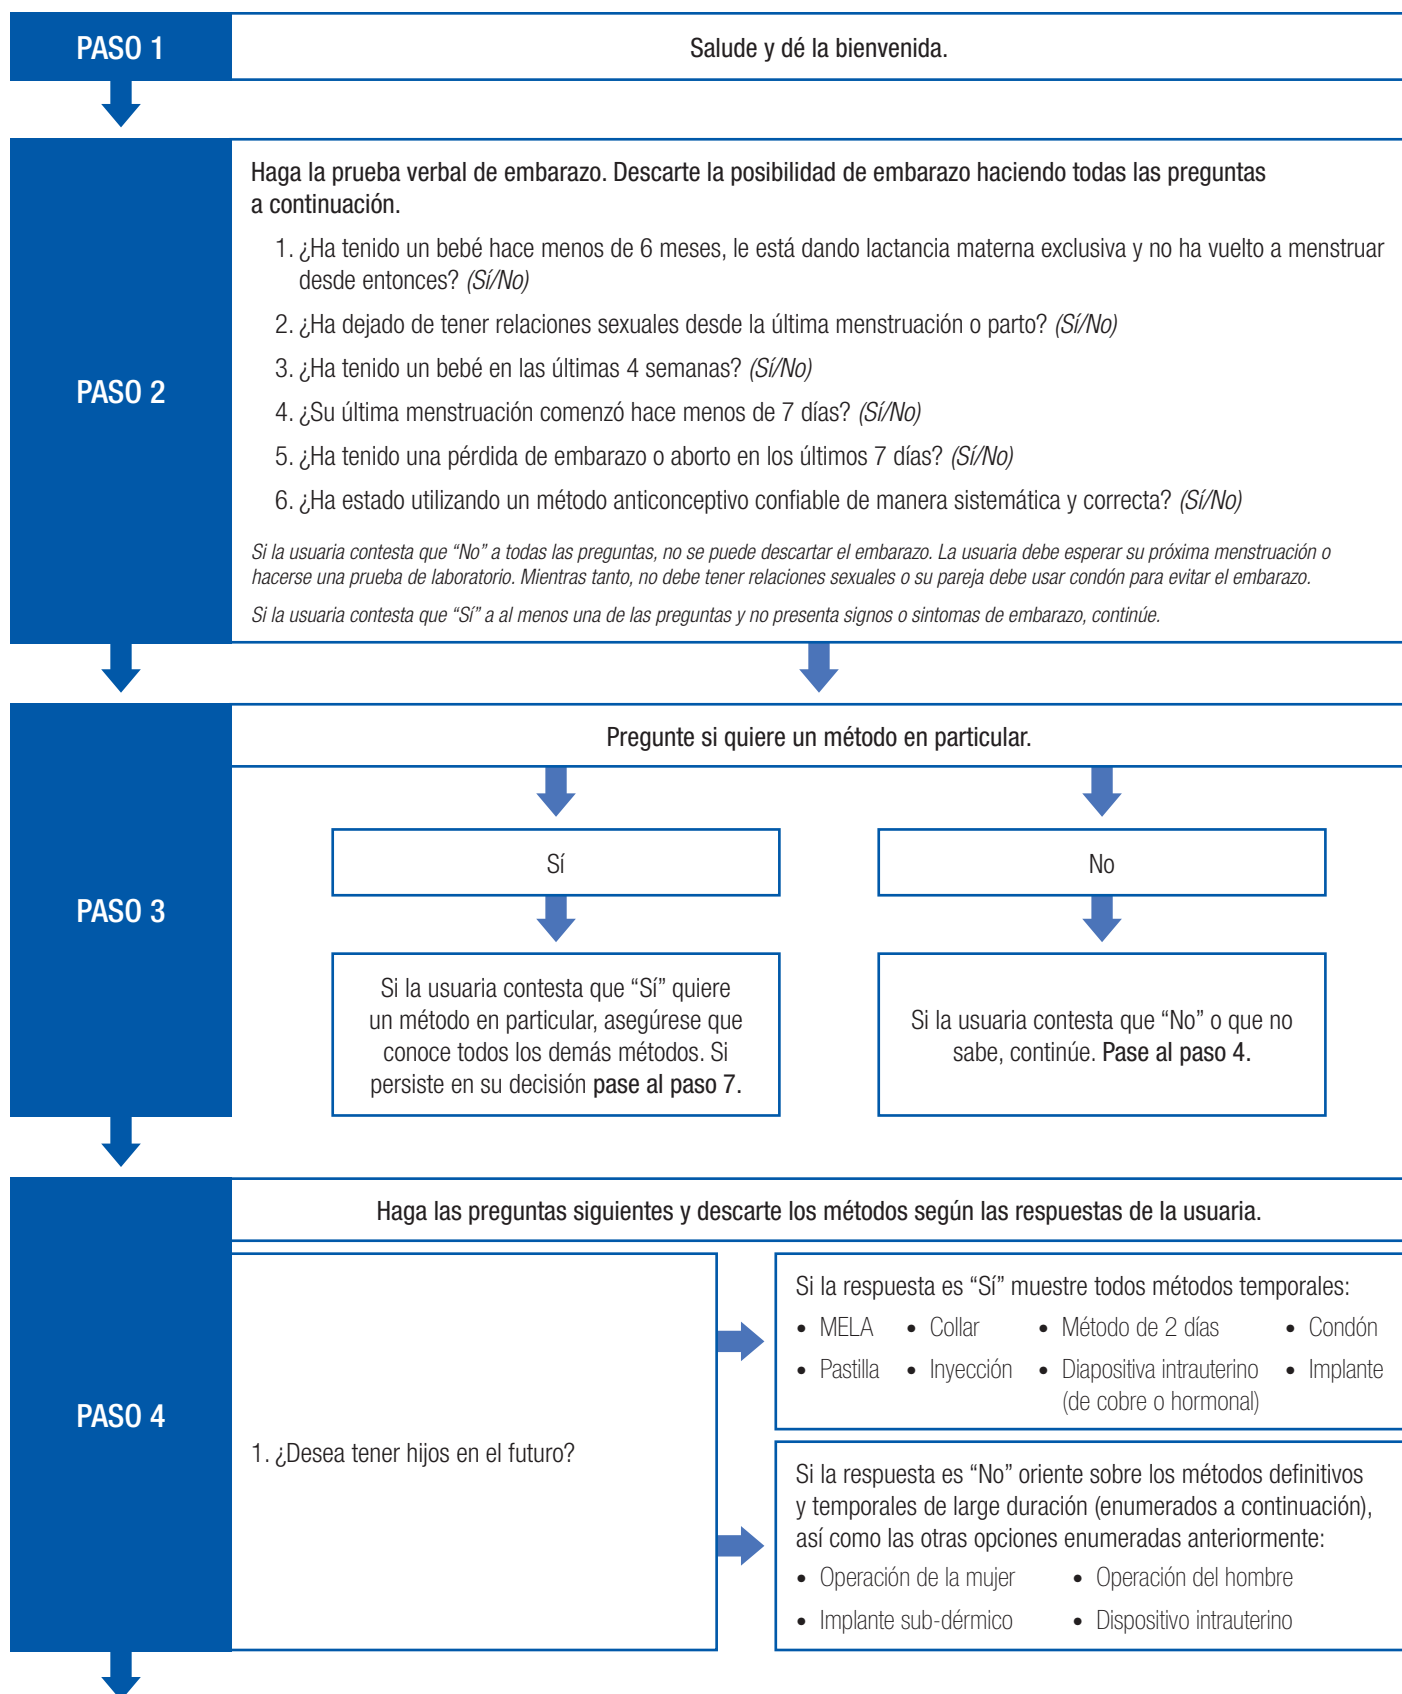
PASO 1

Salude y dé la bienvenida.

PASO 2

Haga la prueba verbal de embarazo. Descarte la posibilidad de embarazo haciendo todas las preguntas a continuación.

1. ¿Ha tenido un bebé hace menos de 6 meses, le está dando lactancia materna exclusiva y no ha vuelto a menstruar desde entonces? *(Sí/No)*

2. ¿Ha dejado de tener relaciones sexuales desde la última menstruación o parto? *(Sí/No)*

3. ¿Ha tenido un bebé en las últimas 4 semanas? *(Sí/No)*

4. ¿Su última menstruación comenzó hace menos de 7 días? *(Sí/No)*

5. ¿Ha tenido una pérdida de embarazo o aborto en los últimos 7 días? *(Sí/No)*

6. ¿Ha estado utilizando un método anticonceptivo confiable de manera sistemática y correcta? *(Sí/No)*

*Si la usuaria contesta que "No" a todas las preguntas, no se puede descartar el embarazo. La usuaria debe esperar su próxima menstruación o hacerse una prueba de laboratorio. Mientras tanto, no debe tener relaciones sexuales o su pareja debe usar condón para evitar el embarazo.*

*Si la usuaria contesta que "Sí" a al menos una de las preguntas y no presenta signos o sintomas de embarazo, continúe.*

PASO 3

Pregunte si quiere un método en particular.

Sí

No

Si la usuaria contesta que "Sí" quiere un método en particular, asegúrese que conoce todos los demás métodos. Si persiste en su decisión pase al paso 7.

Si la usuaria contesta que "No" o que no sabe, continúe. Pase al paso 4.

PASO 4

Haga las preguntas siguientes y descarte los métodos según las respuestas de la usuaria.

1. ¿Desea tener hijos en el futuro?

Si la respuesta es "Sí" muestre todos métodos temporales:
• MELA • Collar • Método de 2 días • Condón
• Pastilla • Inyección • Diapositiva intrauterino (de cobre o hormonal) • Implante

Si la respuesta es "No" oriente sobre los métodos definitivos y temporales de large duración (enumerados a continuación), así como las otras opciones enumeradas anteriormente:
• Operación de la mujer • Operación del hombre
• Implante sub-dérmico • Dispositivo intrauterino